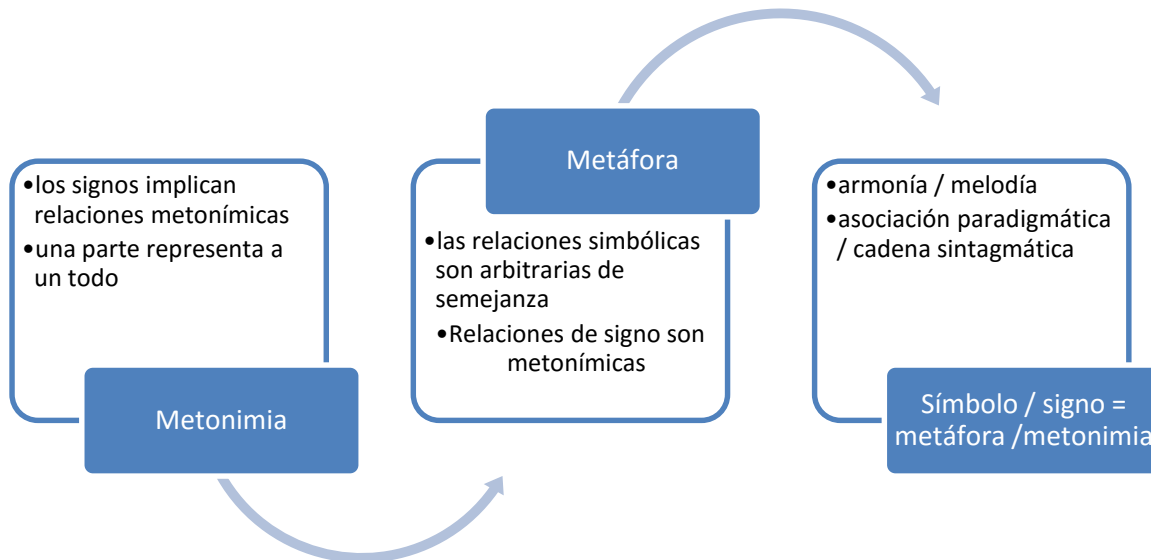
•los signos implican relaciones metonímicas
•una parte representa a un todo

Metonimia

Metáfora

•las relaciones simbólicas son arbitrarias de semejanza
•Relaciones de signo son metonímicas

•armonía / melodía
•asociación paradigmática / cadena sintagmática

Símbolo / signo = metáfora /metonimia